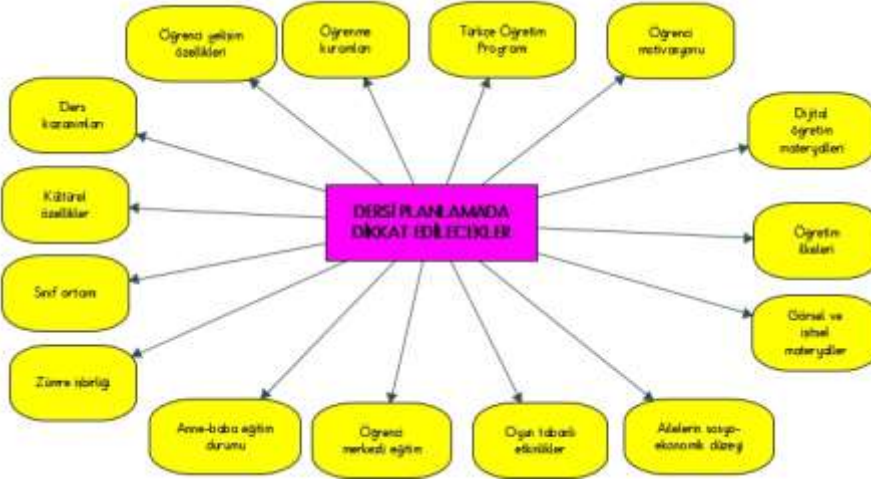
DERSİ PLANLAMADA DİKKAT EDİLECEKLER

Öğrenci gelişim özellikleri

Öğrenme kuramları

Türkçe Öğretim Programı

Öğrenci motivasyonu

Ders kazanımları

Dijital öğretim materyalleri

Kültürel özellikler

Öğretim ilkeleri

Sınıf ortamı

Görsel ve işitsel materyaller

Zümre işbirliği

Anne-baba eğitim durumu

Öğrenci merkezli eğitim

Oyun tabanlı etkinlikler

Ailelerin sosyo-ekonomik düzeyi